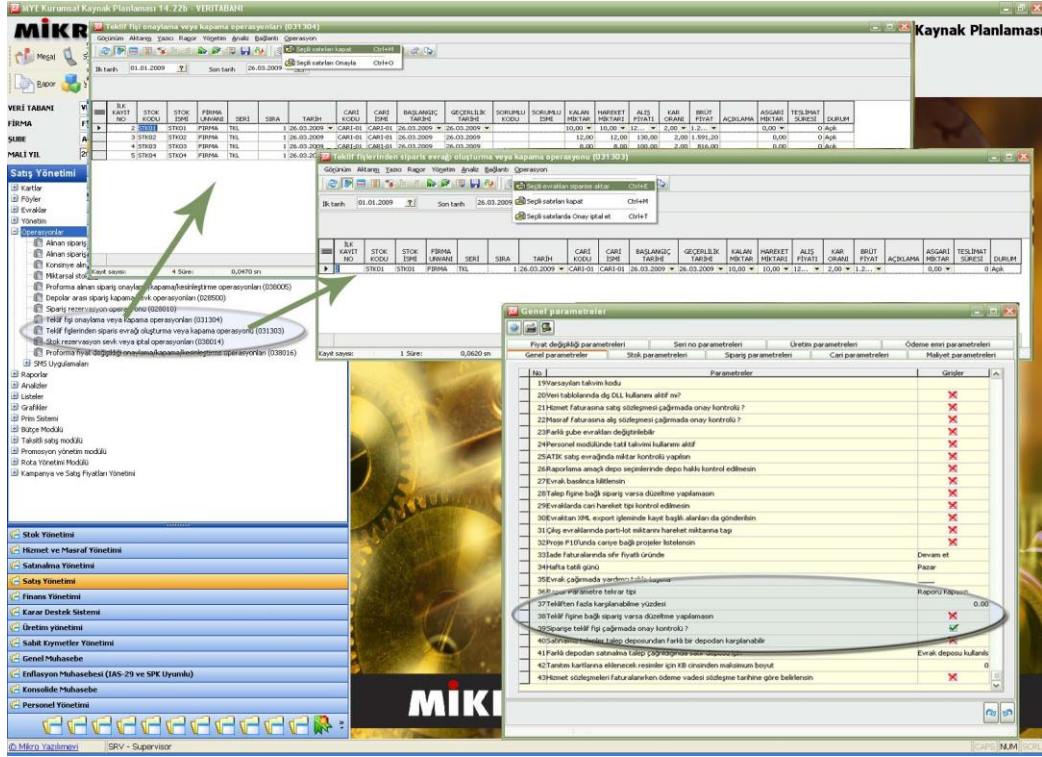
MYE Kurumsal Kaynak Planlaması 14.22b - VERITABANI

MİKRO

Kaynak Planlaması

Teklif fişi onaylama veya kapama operasyonları (031304)

Görünüm Aktarım Yazıcı Rapor Yönetim Analiz Bağlantı Operasyon

Seçili satırları kapat Ctrl+M
Seçili satırları Onayla Ctrl+O

İlk tarih 01.01.2009 Son tarih 26.03.2009

| İLK KAYIT NO | STOK KODU | STOK İSMİ | FİRMA UNVANI | SERİ | SIRA | TARİH | CARİ KODU | CARİ İSMİ | BAŞLANGIÇ TARİHİ | GEÇERLİLİK TARİHİ | SORUMLU KODU | SORUMLU İSMİ | KALAN MİKTAR | HAREKET MİKTARI | ALIŞ FİYATI | KAR ORANI | BRÜT FİYAT | AÇIKLAMA | ASGARİ MİKTAR | TESLİMAT SÜRESİ | DURUM |
|---|---|---|---|---|---|---|---|---|---|---|---|---|---|---|---|---|---|---|---|---|---|
| 2 | STK01 | STK01 | FIRMA | TKL | | 1 26.03.2009 | CARI-01 | CARI-01 | 26.03.2009 | 26.03.2009 | | | 10,00 | 10,00 | 12... | 2,00 | 1.2... | | 0,00 | 0 | Açık |
| 3 | STK02 | STK02 | FIRMA | TKL | | 1 26.03.2009 | CARI-01 | CARI-01 | 26.03.2009 | 26.03.2009 | | | 12,00 | 12,00 | 130,00 | 2,00 | 1.591,20 | | 0,00 | 0 | Açık |
| 4 | STK03 | STK03 | FIRMA | TKL | | 1 26.03.2009 | CARI-01 | CARI-01 | 26.03.2009 | 26.03.2009 | | | 8,00 | 8,00 | 100,00 | 2,00 | 816,00 | | 0,00 | 0 | Açık |
| 5 | STK04 | STK04 | FIRMA | TKL | | 1 26.03.20 | | | | | | | | | | | | | | | |

Kayıt sayısı: 4 Süre: 0,0470 sn

Mesai
Rapor

VERİ TABANI
FİRMA
ŞUBE
MALİ YIL

Satış Yönetimi
Kartlar
Föyler
Evraklar
Yönetim
Operasyonlar
Alınan sipariş
Alınan sipariş
Konsinye alın
Miktarsal stok
Proforma alınan sipariş onaylama/kapama/kesinleştirme operasyonları (038005)
Depolar arası sipariş kapama/sevk operasyonları (028500)
Sipariş rezervasyon operasyonu (028010)
Teklif fişi onaylama veya kapama operasyonları (031304)
Teklif fişlerinden sipariş evrağı oluşturma veya kapama operasyonu (031303)
Stok rezervasyon sevk veya iptal operasyonları (038014)
Proforma fiyat değişikliği onaylama/kapama/kesinleştirme operasyonları (038016)
SMS Uygulamaları
Raporlar
Analizler
Listeler
Grafikler
Prim Sistemi
Bütçe Modülü
Taksitli satış modülü
Promosyon yönetim modülü
Rota Yönetimi Modülü
Kampanya ve Satış Fiyatları Yönetimi

Teklif fişlerinden sipariş evrağı oluşturma veya kapama operasyonu (031303)

Görünüm Aktarım Yazıcı Rapor Yönetim Analiz Bağlantı Operasyon

Seçili evrakları siparişe aktar Ctrl+E
Seçili satırları kapat Ctrl+M
Seçili satırlarda Onay iptal et Ctrl+T

İlk tarih 01.01.2009 Son tarih 26.03.2009

| İLK KAYIT NO | STOK KODU | STOK İSMİ | FİRMA UNVANI | SERİ | SIRA | TARİH | CARİ KODU | CARİ İSMİ | BAŞLANGIÇ TARİHİ | GEÇERLİLİK TARİHİ | KALAN MİKTAR | HAREKET MİKTARI | ALIŞ FİYATI | KAR ORANI | BRÜT FİYAT | AÇIKLAMA | ASGARİ MİKTAR | TESLİMAT SÜRESİ | DURUM |
|---|---|---|---|---|---|---|---|---|---|---|---|---|---|---|---|---|---|---|---|
| 1 | STK01 | STK01 | FIRMA | TKL | | 1 26.03.2009 | CARI-01 | CARI-01 | 26.03.2009 | 26.03.2009 | 10,00 | 10,00 | 12... | 2,00 | 1.2... | | 0,00 | 0 | Açık |

Kayıt sayısı: 1 Süre: 0,0620 sn

Genel parametreler

Fiyat değişikliği parametreleri | Seri no parametreleri | Üretim parametreleri | Ödeme emri parametreleri
Genel parametreler | Stok parametreleri | Sipariş parametreleri | Cari parametreleri | Maliyet parametreleri

| No | Parametreler | Girişler |
|---|---|---|
| 19 | Varsayılan takvim kodu | |
| 20 | Veri tablolarında dış DLL kullanımı aktif mi? | ✗ |
| 21 | Hizmet faturasına satış sözleşmesi çağırmada onay kontrolü ? | ✗ |
| 22 | Masraf faturasına alış sözleşmesi çağırmada onay kontrolü ? | ✗ |
| 23 | Farklı şube evrakları değiştirilebilir | ✗ |
| 24 | Personel modülünde tatil takvimi kullanımı aktif | ✗ |
| 25 | ATIK satış evrağında miktar kontrolü yapılsın | ✗ |
| 26 | Raporlama amaçlı depo seçimlerinde depo haklı kontrol edilmesin | ✗ |
| 27 | Evrak basılınca kilitlensin | ✗ |
| 28 | Talep fişine bağlı sipariş varsa düzeltme yapılamasın | ✗ |
| 29 | Evraklarda cari hareket tipi kontrol edilmesin | ✗ |
| 30 | Evraktan XML export işleminde kayıt bağlı alanların da gönderilsin | ✗ |
| 31 | Çıkış evraklarında parti-lot miktarını hareket miktarına taşı | ✗ |
| 32 | Proje F10'unda cariye bağlı projeler listelensin | ✗ |
| 33 | İade faturalarında sıfır fiyatlı üründe | Devam et |
| 34 | Hafta tatili günü | Pazar |
| 35 | Evrak çağırmada yardımcı tablo kaynağı | |
| 36 | Rapor parametre tetirar tipi | Raporu kapasın |
| 37 | Teklifden fazla karşılanabilme yüzdesi | 0,00 |
| 38 | Teklif fişine bağlı sipariş varsa düzeltme yapılamasın | ✗ |
| 39 | Siparişe teklif fişi çağırmada onay kontrolü ? | ✓ |
| 40 | Satınalma talepleri talep deposundan farklı bir depodan karşılanabilir | ✗ |
| 41 | Farklı depodan satınalma talep çağırıldığında satır deposu | Evrak deposu kullanıl |
| 42 | Tanıtım kartlarına eklenecek resimler için KB cinsinden maksimum boyut | 0 |
| 43 | Hizmet sözleşmeleri faturalanırken ödeme vadesi sözleşme tarihine göre belirlensin | ✗ |

Stok Yönetimi
Hizmet ve Masraf Yönetimi
Satınalma Yönetimi
Satış Yönetimi
Finans Yönetimi
Karar Destek Sistemi
Üretim yönetimi
Sabit Kıymetler Yönetimi
Genel Muhasebe
Enflasyon Muhasebesi (IAS-29 ve SPK Uyumlu)
Konsolide Muhasebe
Personel Yönetimi

MİKRO

© Mikro Yazılımevi SRV - Supervisor CAPS NUM SCRL